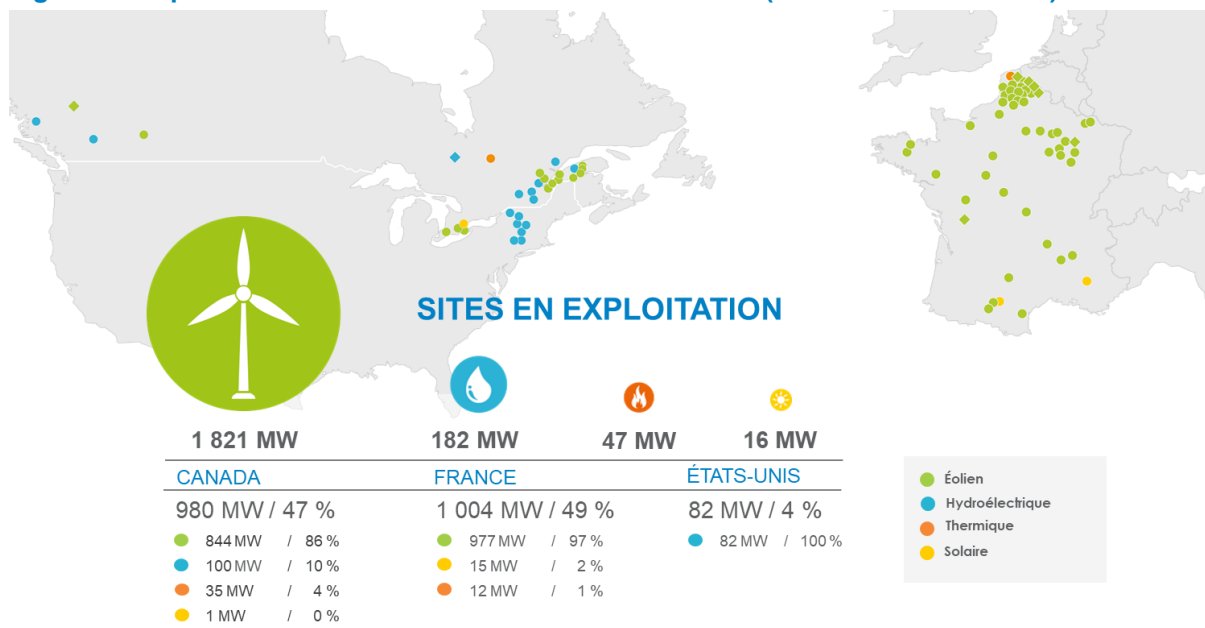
SITES EN EXPLOITATION

1 821 MW

182 MW

47 MW

16 MW

CANADA

980 MW / 47 %

844 MW / 86 %

100 MW / 10 %

35 MW / 4 %

1 MW / 0 %

FRANCE

1 004 MW / 49 %

977 MW / 97 %

15 MW / 2 %

12 MW / 1 %

ÉTATS-UNIS

82 MW / 4 %

82 MW / 100 %

Éolien

Hydroélectrique

Thermique

Solaire